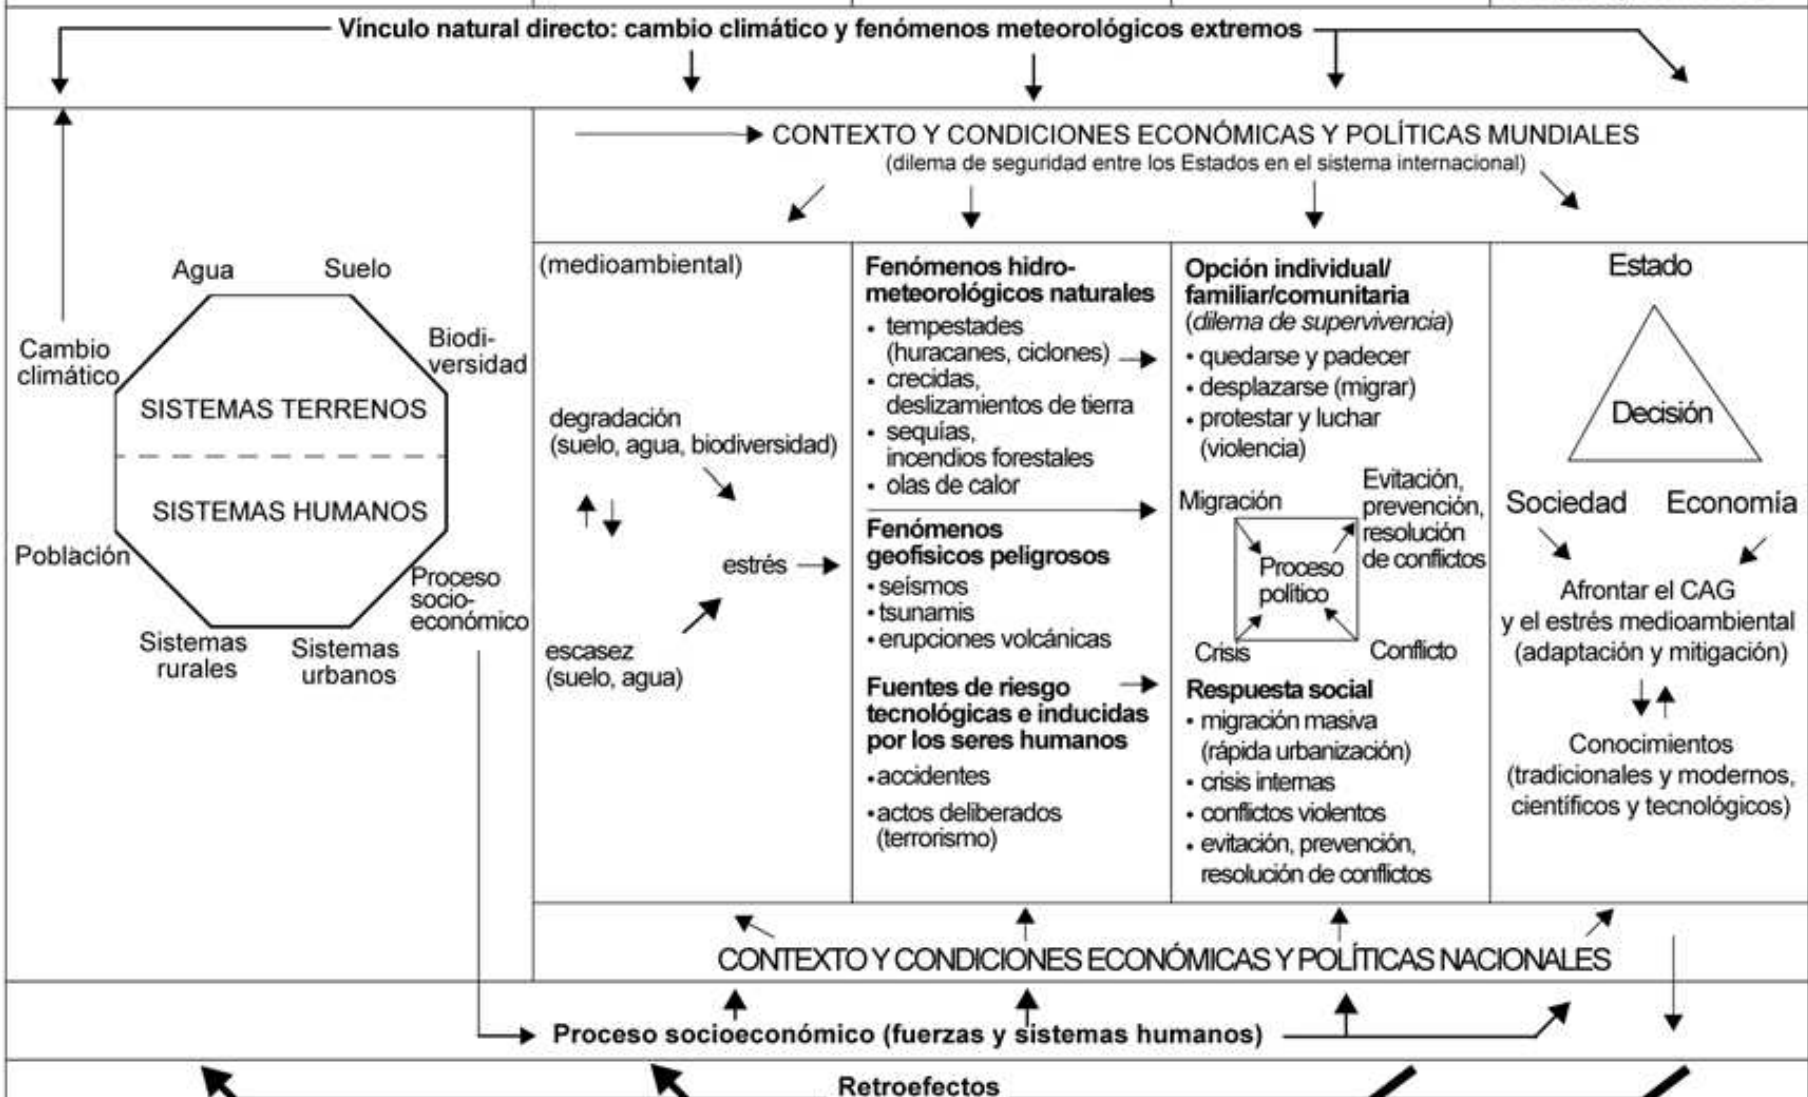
Vínculo natural directo: cambio climático y fenómenos meteorológicos extremos

CONTEXTO Y CONDICIONES ECONÓMICAS Y POLÍTICAS MUNDIALES
(dilema de seguridad entre los Estados en el sistema internacional)

Agua
Suelo
Biodiversidad
Cambio climático
SISTEMAS TERRENOS
SISTEMAS HUMANOS
Población
Proceso socioeconómico
Sistemas rurales
Sistemas urbanos

(medioambiental)
degradación (suelo, agua, biodiversidad)
estrés
escasez (suelo, agua)

Fenómenos hidrometeorológicos naturales
• tempestades (huracanes, ciclones)
• crecidas, deslizamientos de tierra
• sequías, incendios forestales
• olas de calor

Fenómenos geofísicos peligrosos
• seísmos
• tsunamis
• erupciones volcánicas

Fuentes de riesgo tecnológicas e inducidas por los seres humanos
• accidentes
• actos deliberados (terrorismo)

Opción individual/ familiar/comunitaria
(dilema de supervivencia)
• quedarse y padecer
• desplazarse (migrar)
• protestar y luchar (violencia)

Migración
Evitación, prevención, resolución de conflictos
Proceso político
Crisis
Conflicto

Respuesta social
• migración masiva (rápida urbanización)
• crisis internas
• conflictos violentos
• evitación, prevención, resolución de conflictos

Estado
Decisión
Sociedad
Economía
Afrontar el CAG y el estrés medioambiental (adaptación y mitigación)
Conocimientos (tradicionales y modernos, científicos y tecnológicos)

CONTEXTO Y CONDICIONES ECONÓMICAS Y POLÍTICAS NACIONALES

Proceso socioeconómico (fuerzas y sistemas humanos)

Retroefectos